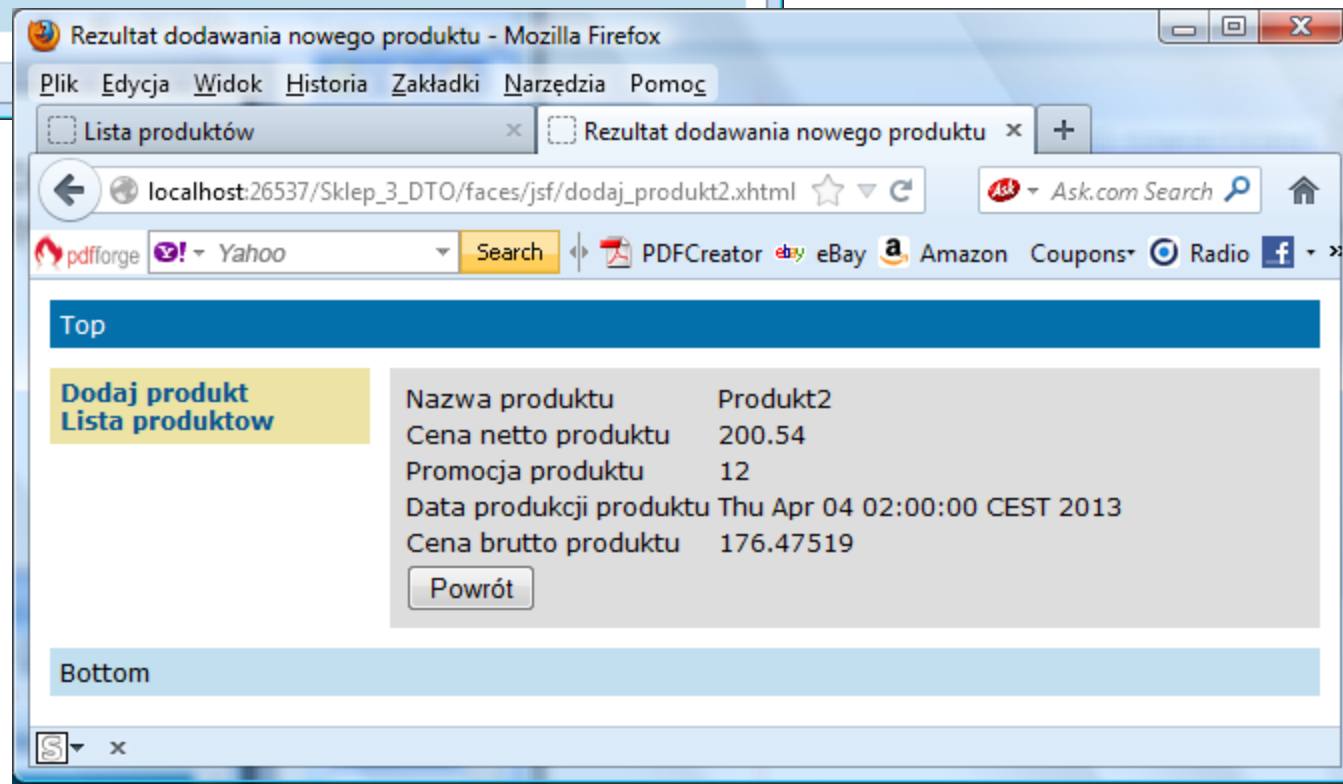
Rezultat dodawania nowego produktu - Mozilla Firefox

Plik Edycja Widok Historia Zakładki Narzędzia Pomoc

Lista produktów ×
Rezultat dodawania nowego produktu ×
+

localhost:26537/Sklep_3_DTO/faces/jsf/dodaj_produkt2.xhtml

Ask.com Search

pdfforge Yahoo Search PDFCreator eBay Amazon Coupons Radio

Top

Dodaj produkt
Lista produktow

| | |
|---|---|
| Nazwa produktu | Produkt2 |
| Cena netto produktu | 200.54 |
| Promocja produktu | 12 |
| Data produkcji produktu | Thu Apr 04 02:00:00 CEST 2013 |
| Cena brutto produktu | 176.47519 |

Powrót

Bottom